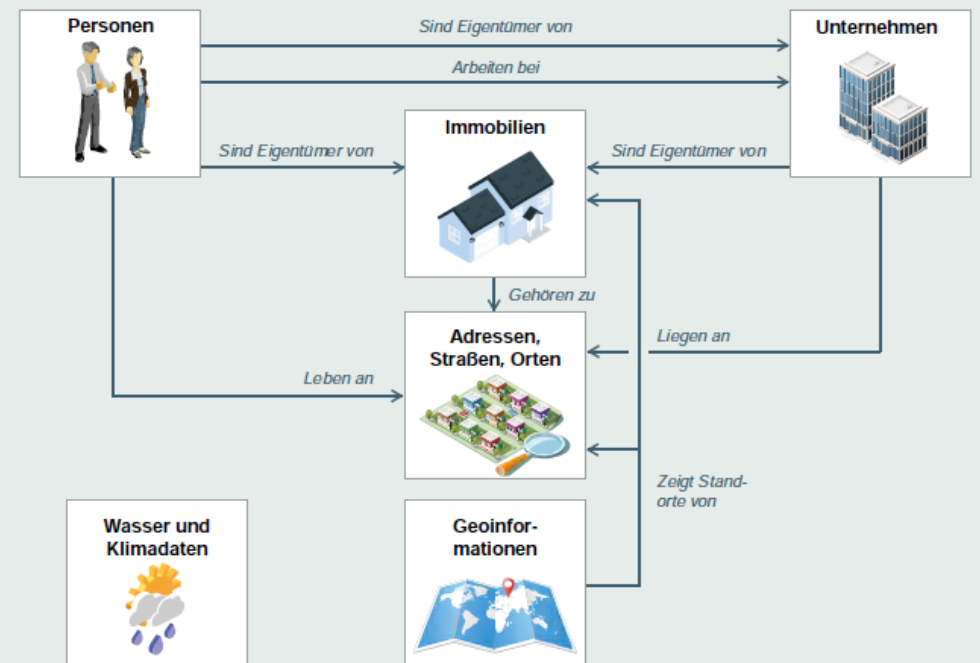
Personen

Sind Eigentümer von

Arbeiten bei

Unternehmen

Immobilien

Sind Eigentümer von

Sind Eigentümer von

Gehören zu

Adressen, Straßen, Orten

Liegen an

Leben an

Zeigt Standorte von

Wasser und Klimadaten

Geoinformationen